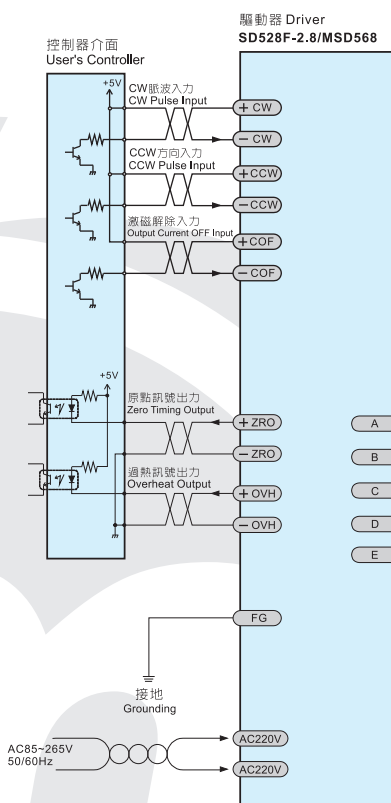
驅動器 Driver
SD528F-2.8/MSD568

控制器介面
User's Controller

+5V
CW脈波入力
CW Pulse Input
+ CW
− CW
CCW方向入力
CCW Pulse Input
+CCW
−CCW
激磁解除入力
Output Current OFF Input
+COF
− COF

+5V
原點訊號出力
Zero Timing Output
+ ZRO
− ZRO
過熱訊號出力
Overheat Output
+ OVH
− OVH

A
B
C
D
E

FG

接地
Grounding

AC85~265V
50/60Hz
AC220V
AC220V